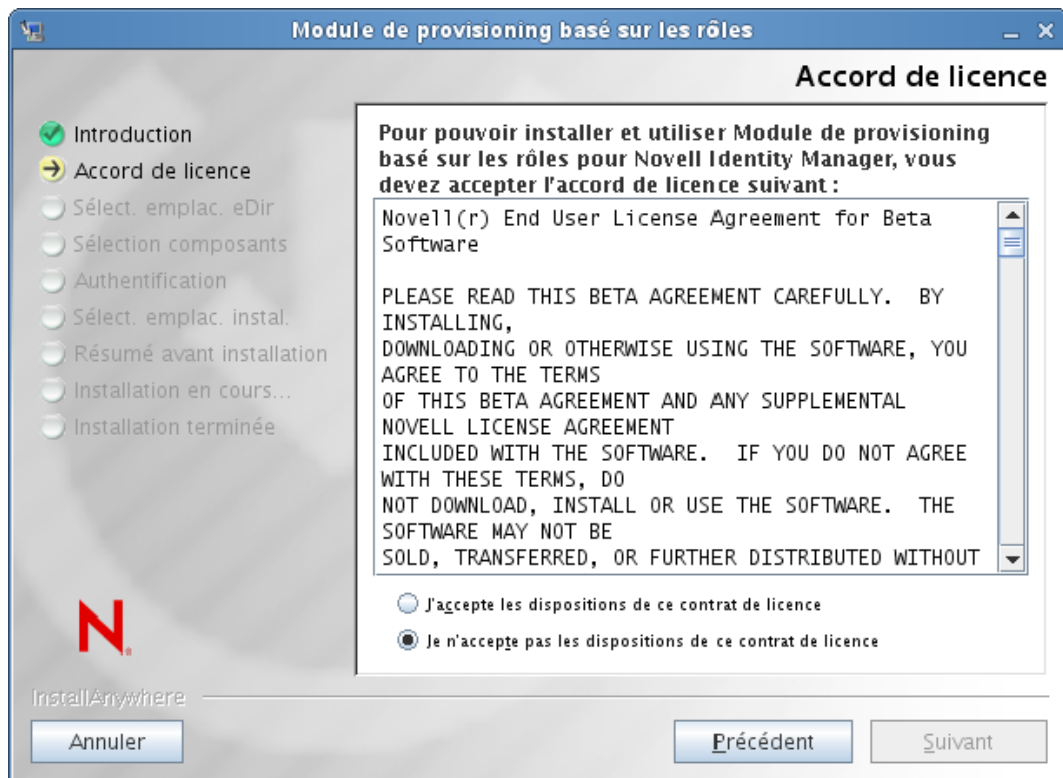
Module de provisioning basé sur les rôles

Accord de licence

Introduction
Accord de licence
Sélect. emplac. eDir
Sélection composants
Authentification
Sélect. emplac. instal.
Résumé avant installation
Installation en cours...
Installation terminée

Pour pouvoir installer et utiliser Module de provisioning basé sur les rôles pour Novell Identity Manager, vous devez accepter l'accord de licence suivant :

Novell(r) End User License Agreement for Beta Software

PLEASE READ THIS BETA AGREEMENT CAREFULLY. BY INSTALLING, DOWNLOADING OR OTHERWISE USING THE SOFTWARE, YOU AGREE TO THE TERMS OF THIS BETA AGREEMENT AND ANY SUPPLEMENTAL NOVELL LICENSE AGREEMENT INCLUDED WITH THE SOFTWARE. IF YOU DO NOT AGREE WITH THESE TERMS, DO NOT DOWNLOAD, INSTALL OR USE THE SOFTWARE. THE SOFTWARE MAY NOT BE SOLD, TRANSFERRED, OR FURTHER DISTRIBUTED WITHOUT

J'accepte les dispositions de ce contrat de licence

Je n'accepte pas les dispositions de ce contrat de licence

N.

InstallAnywhere

Annuler

Précédent

Suivant